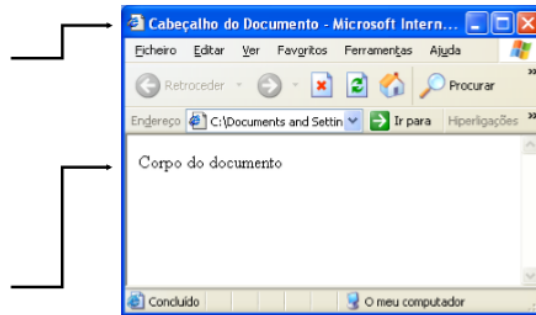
Cabeçalho do Documento - Microsoft Intern...

Ficheiro Editar Ver Favoritos Ferramentas Ajuda

Retroceder Procurar »

Endereço C:\Documents and Settin Ir para Hiperligações »

Corpo do documento

Concluído O meu computador